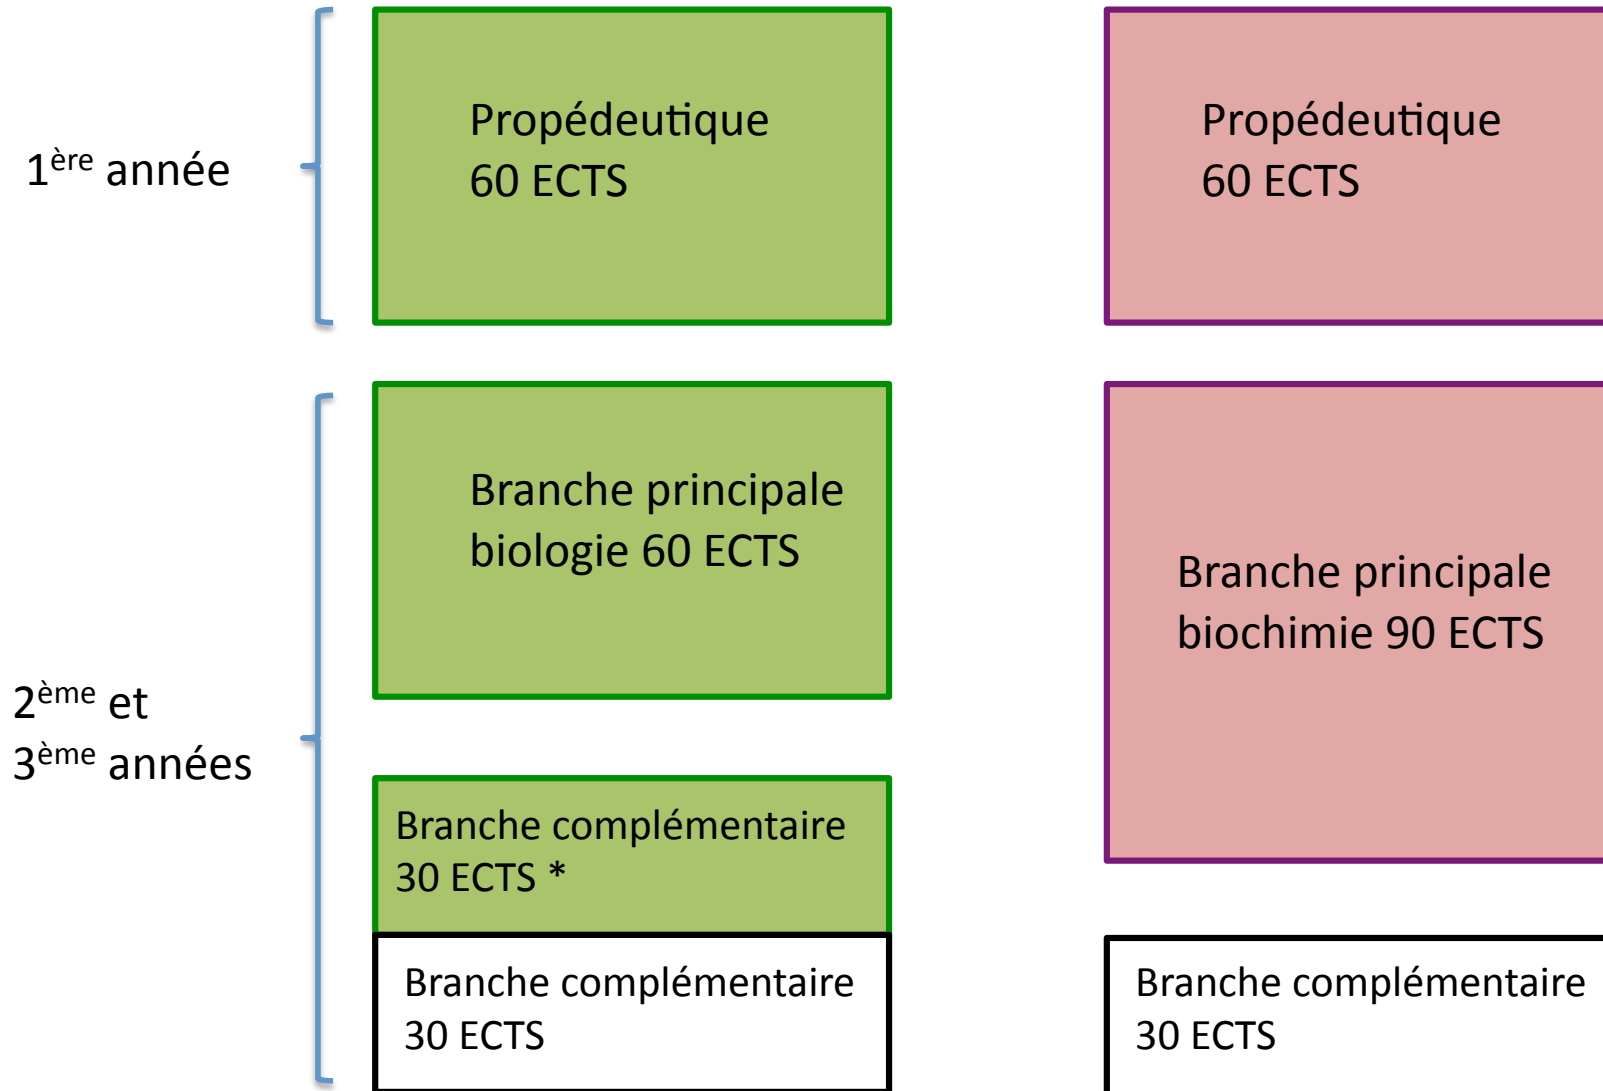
$1^{ère}$ année

Propédeutique
60 ECTS

Propédeutique
60 ECTS

$2^{ème}$ et
$3^{ème}$ années

Branche principale
biologie 60 ECTS

Branche complémentaire
30 ECTS *

Branche complémentaire
30 ECTS

Branche principale
biochimie 90 ECTS

Branche complémentaire
30 ECTS